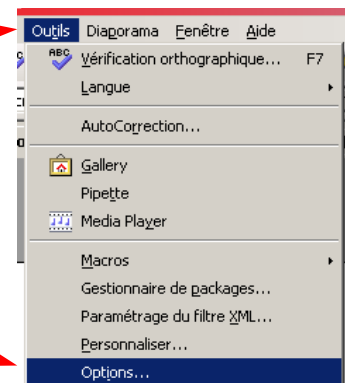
Outils Diaporama Fenêtre Aide

ABC Vérification orthographique... F7

Langue

AutoCorrection...

Gallery

Pipette

Media Player

Macros

Gestionnaire de packages...

Paramétrage du filtre XML...

Personnaliser...

Options...